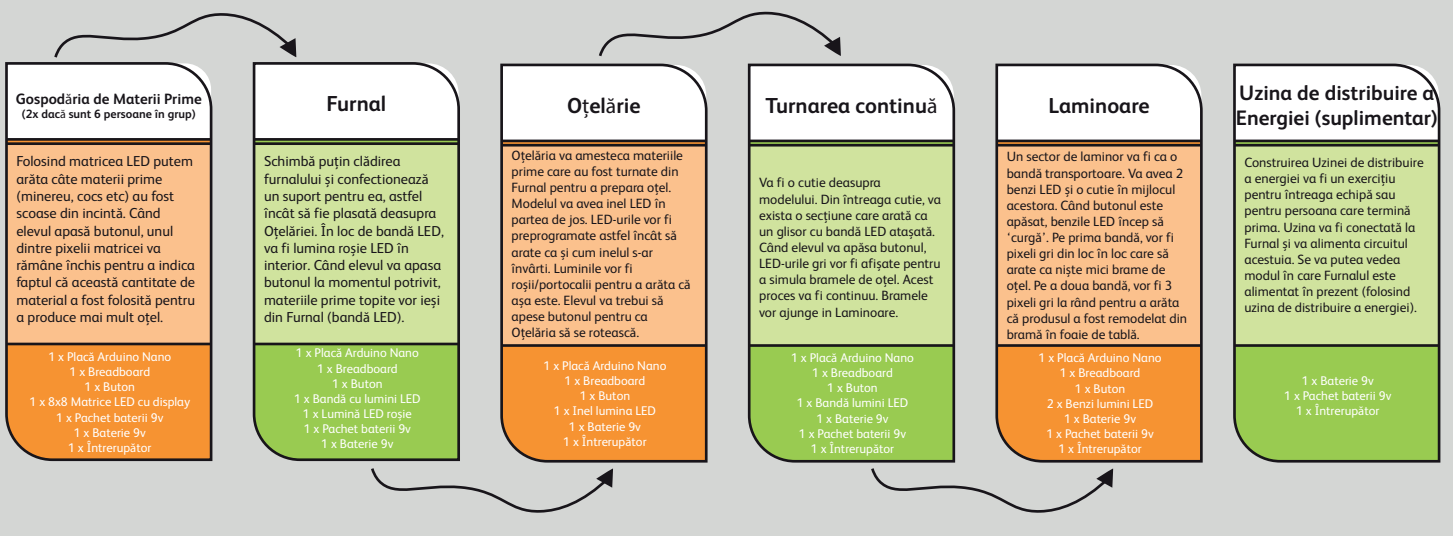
Gospodăria de Materii Prime
(2x dacă sunt 6 persoane în grup)

Folosind matricea LED putem arăta câte materii prime (minereu, cocs etc) au fost scoase din incintă. Când elevul apasă butonul, unul dintre pixelii matricei va rămâne închis pentru a indica faptul că această cantitate de material a fost folosită pentru a produce mai mult oțel.

1 x Placă Arduino Nano
1 x Breadboard
1 x Buton
1 x 8x8 Matrice LED cu display
1 x Pachet baterii 9v
1 x Baterie 9v
1 x Întrerupător

Furnal

Schimbă puțin clădirea furnalului și confecționează un suport pentru ea, astfel încât să fie plasată deasupra Oțelăriei. În loc de bandă LED, va fi lumina roșie LED în interior. Când elevul va apasa butonul la momentul potrivit, materiile prime topite vor ieși din Furnal (bandă LED).

1 x Placă Arduino Nano
1 x Breadboard
1 x Buton
1 x Bandă cu lumini LED
1 x Lumină LED roșie
1 x Pachet baterii 9v
1 x Baterie 9v

Oțelărie

Oțelăria va amesteca materiile prime care au fost turnate din Furnal pentru a prepara oțel. Modelul va avea inel LED în partea de jos. LED-urile vor fi preprogramate astfel încât să arate ca și cum inelul s-ar învârti. Luminile vor fi roșii/portocalii pentru a arăta că așa este. Elevul va trebui să apese butonul pentru ca Oțelăria să se rotească.

1 x Placă Arduino Nano
1 x Breadboard
1 x Buton
1 x Inel lumina LED
1 x Baterie 9v
1 x Întrerupător

Turnarea continuă

Va fi o cutie deasupra modelului. Din întreaga cutie, va exista o secțiune care arată ca un glisor cu bandă LED atașată. Când elevul va apăsa butonul, LED-urile gri vor fi afișate pentru a simula bramele de oțel. Acest proces va fi continuu. Bramele vor ajunge în Laminoare.

1 x Placă Arduino Nano
1 x Breadboard
1 x Buton
1 x Bandă lumini LED
1 x Baterie 9v
1 x Pachet baterii 9v
1 x Întrerupător

Laminoare

Un sector de laminor va fi ca o bandă transportoare. Va avea 2 benzi LED și o cutie în mijlocul acestora. Când butonul este apăsat, benzile LED încep să 'curgă'. Pe prima bandă, vor fi pixeli gri din loc în loc care să arate ca niște mici brame de oțel. Pe a doua bandă, vor fi 3 pixeli gri la rând pentru a arăta că produsul a fost remodelat din bramă în foaie de tablă.

1 x Placă Arduino Nano
1 x Breadboard
1 x Buton
2 x Benzi lumini LED
1 x Baterie 9v
1 x Pachet baterii 9v
1 x Întrerupător

Uzina de distribuire a Energiei (suplimentar)

Construirea Uzinei de distribuire a energiei va fi un exercițiu pentru întreaga echipă sau pentru persoana care termină prima. Uzina va fi conectată la Furnal și va alimenta circuitul acestuia. Se va putea vedea modul în care Furnalul este alimentat în prezent (folosind uzina de distribuire a energiei).

1 x Baterie 9v
1 x Pachet baterii 9v
1 x Întrerupător